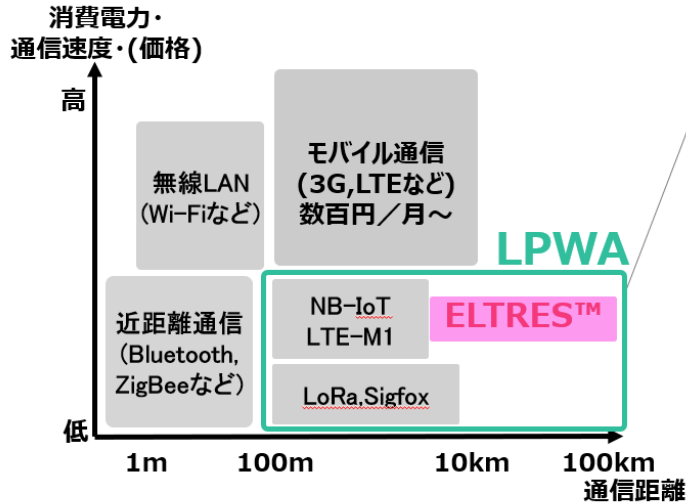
消費電力・
通信速度・(価格)

高

無線LAN
(Wi-Fiなど)

モバイル通信
(3G,LTEなど)
数百円/月~

LPWA

近距離通信
(Bluetooth,
ZigBeeなど)

NB-IoT
LTE-M1

ELTRES™

LoRa,Sigfox

低

1m

100m

10km

100km

通信距離